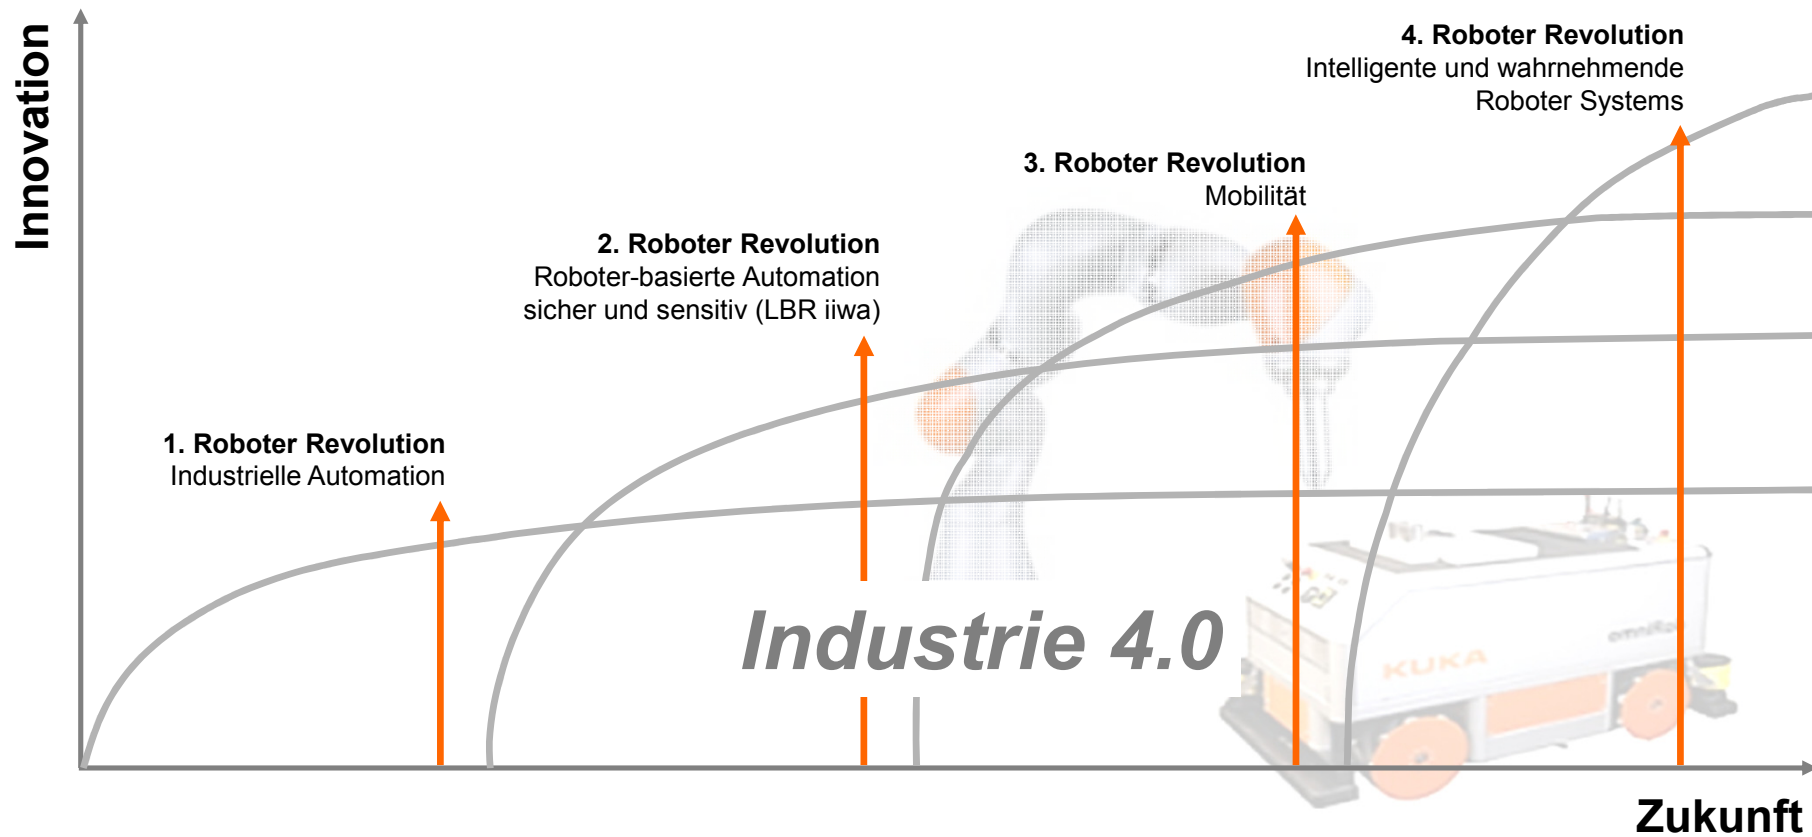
Innovation

4. Roboter Revolution
Intelligente und wahrnehmende Roboter Systems

3. Roboter Revolution
Mobilität

2. Roboter Revolution
Roboter-basierte Automation sicher und sensitiv (LBR iiwa)

1. Roboter Revolution
Industrielle Automation

Industrie 4.0

KUKA

omniMove

Zukunft